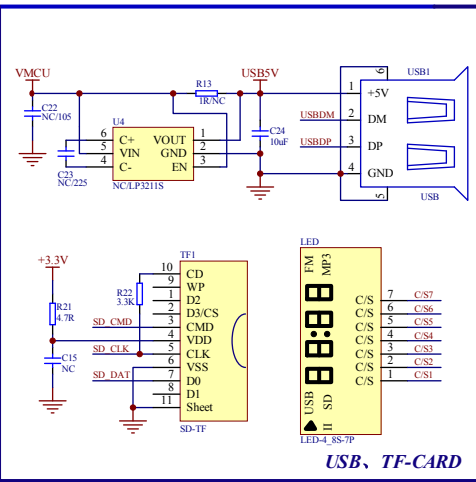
VMCU

C22
NC/105

U4
C+
VIN
C-
VOUT
GND
EN
6
5
4
1
2
3
NC/LP3211S

C23
NC/225

R13
1R/NC

USB5V

C24
10uF

USB1
1
2
3
4
6
5
+5V
DM
DP
GND
USB

USBDM
USBDP

+3.3V

R21
4.7R

R22
3.3K

SD_CMD
SD_CLK
SD_DAT

C15
NC

TF1
10
9
1
2
3
4
5
6
7
8
11
CD
WP
D2
D3/CS
CMD
VDD
CLK
VSS
D0
D1
Sheet
SD-TF

LED
FM
MP3
USB
SD
II
C/S
C/S
C/S
C/S
C/S
C/S
C/S
7
6
5
4
3
2
1
C/S7
C/S6
C/S5
C/S4
C/S3
C/S2
C/S1
LED-4_8S-7P

USB、TF-CARD